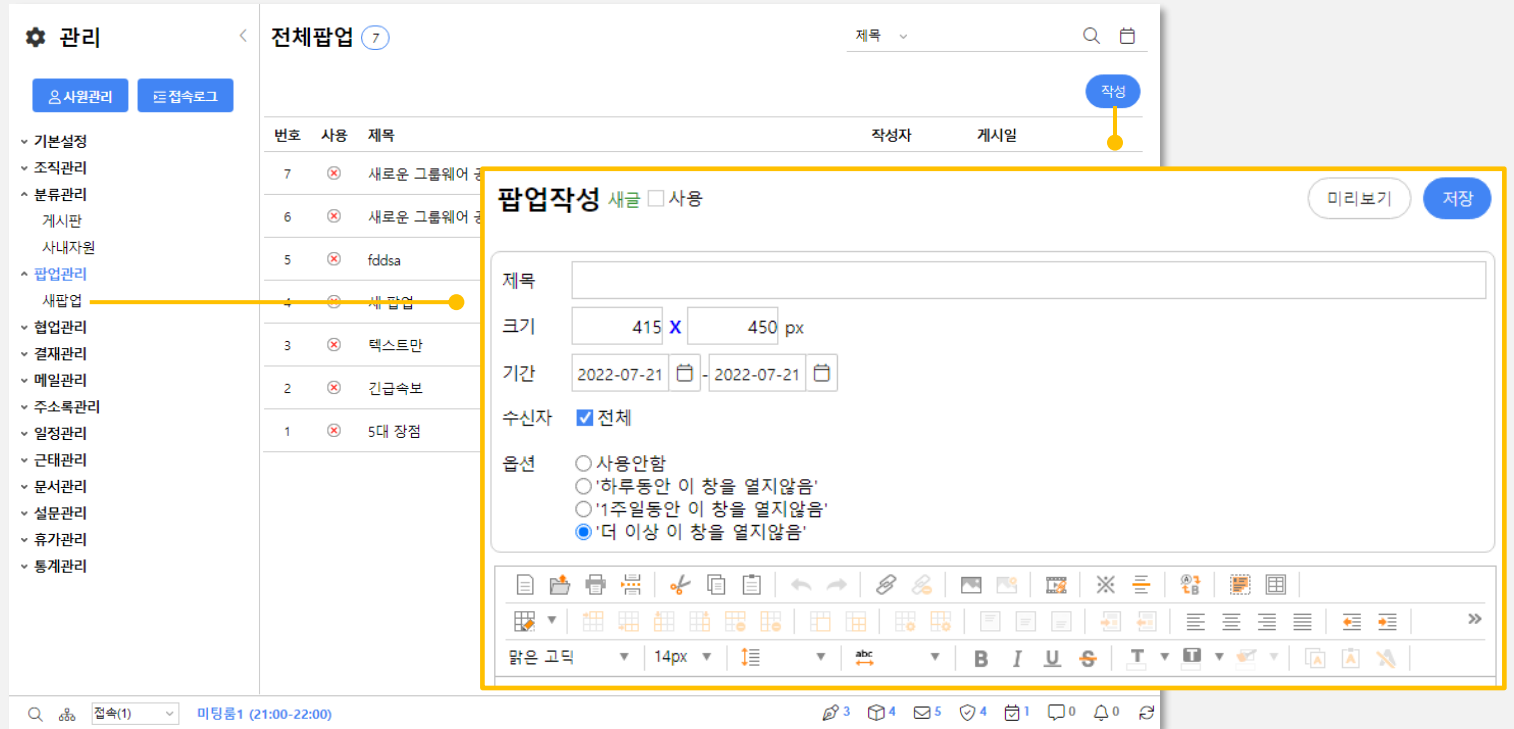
관리

사원관리 접속로그

기본설정
조직관리
분류관리
게시판
사내자원
팝업관리
새팝업
협업관리
결재관리
메일관리
주소록관리
일정관리
근태관리
문서관리
설문관리
휴가관리
통계관리

전체팝업 7

제목

작성

| 번호 | 사용 | 제목 | 작성자 | 게시일 |
|---|---|---|---|---|
| 7 | ⊗ | 새로운 그룹웨어 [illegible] | | |
| 6 | ⊗ | 새로운 그룹웨어 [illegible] | | |
| 5 | ⊗ | fddsa | | |
| 4 | ⊗ | 새 팝업 | | |
| 3 | ⊗ | 텍스트만 | | |
| 2 | ⊗ | 긴급속보 | | |
| 1 | ⊗ | 5대 장점 | | |

팝업작성 새글 사용

미리보기 저장

제목

크기 415 X 450 px

기간 2022-07-21 - 2022-07-21

수신자 전체

옵션 사용안함
'하루동안 이 창을 열지않음'
'1주일동안 이 창을 열지않음'
'더 이상 이 창을 열지않음'

맑은 고딕 14px

접속(1) 미팅룸1 (21:00-22:00) 3 4 5 4 1 0 0